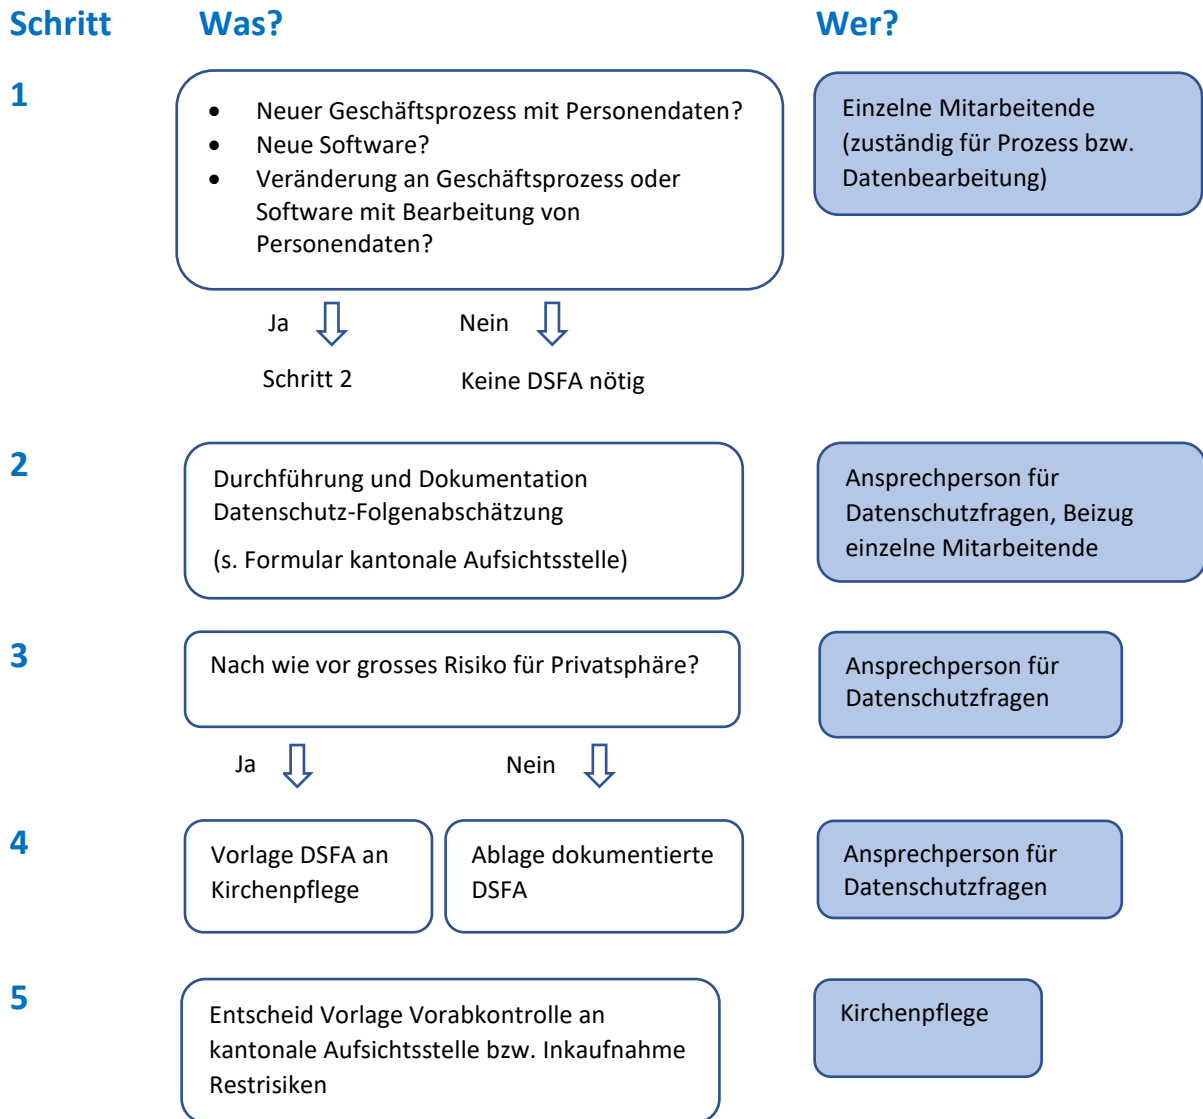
Schritt Was? Wer?

1

- Neuer Geschäftsprozess mit Personendaten?
- Neue Software?
- Veränderung an Geschäftsprozess oder Software mit Bearbeitung von Personendaten?

Einzelne Mitarbeitende (zuständig für Prozess bzw. Datenbearbeitung)

Ja Nein

Schritt 2 Keine DSFA nötig

2

Durchführung und Dokumentation Datenschutz-Folgenabschätzung

(s. Formular kantonale Aufsichtsstelle)

Ansprechperson für Datenschutzfragen, Beizug einzelne Mitarbeitende

3

Nach wie vor grosses Risiko für Privatsphäre?

Ansprechperson für Datenschutzfragen

Ja Nein

4

Vorlage DSFA an Kirchenpflege

Ablage dokumentierte DSFA

Ansprechperson für Datenschutzfragen

5

Entscheid Vorlage Vorabkontrolle an kantonale Aufsichtsstelle bzw. Inkaufnahme Restrisiken

Kirchenpflege